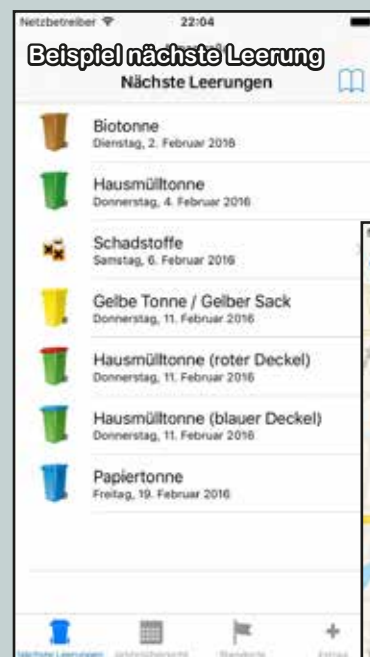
Netzbetreiber 22:04

Beispiel nächste Leerung

Nächste Leerungen

Biotonne
Dienstag, 2. Februar 2016

Hausmülltonne
Donnerstag, 4. Februar 2016

Schadstoffe
Samstag, 6. Februar 2016

Gelbe Tonne / Gelber Sack
Donnerstag, 11. Februar 2016

Hausmülltonne (roter Deckel)
Donnerstag, 11. Februar 2016

Hausmülltonne (blauer Deckel)
Donnerstag, 11. Februar 2016

Papiertonne
Freitag, 19. Februar 2016

Nächste Leerungen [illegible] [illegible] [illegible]